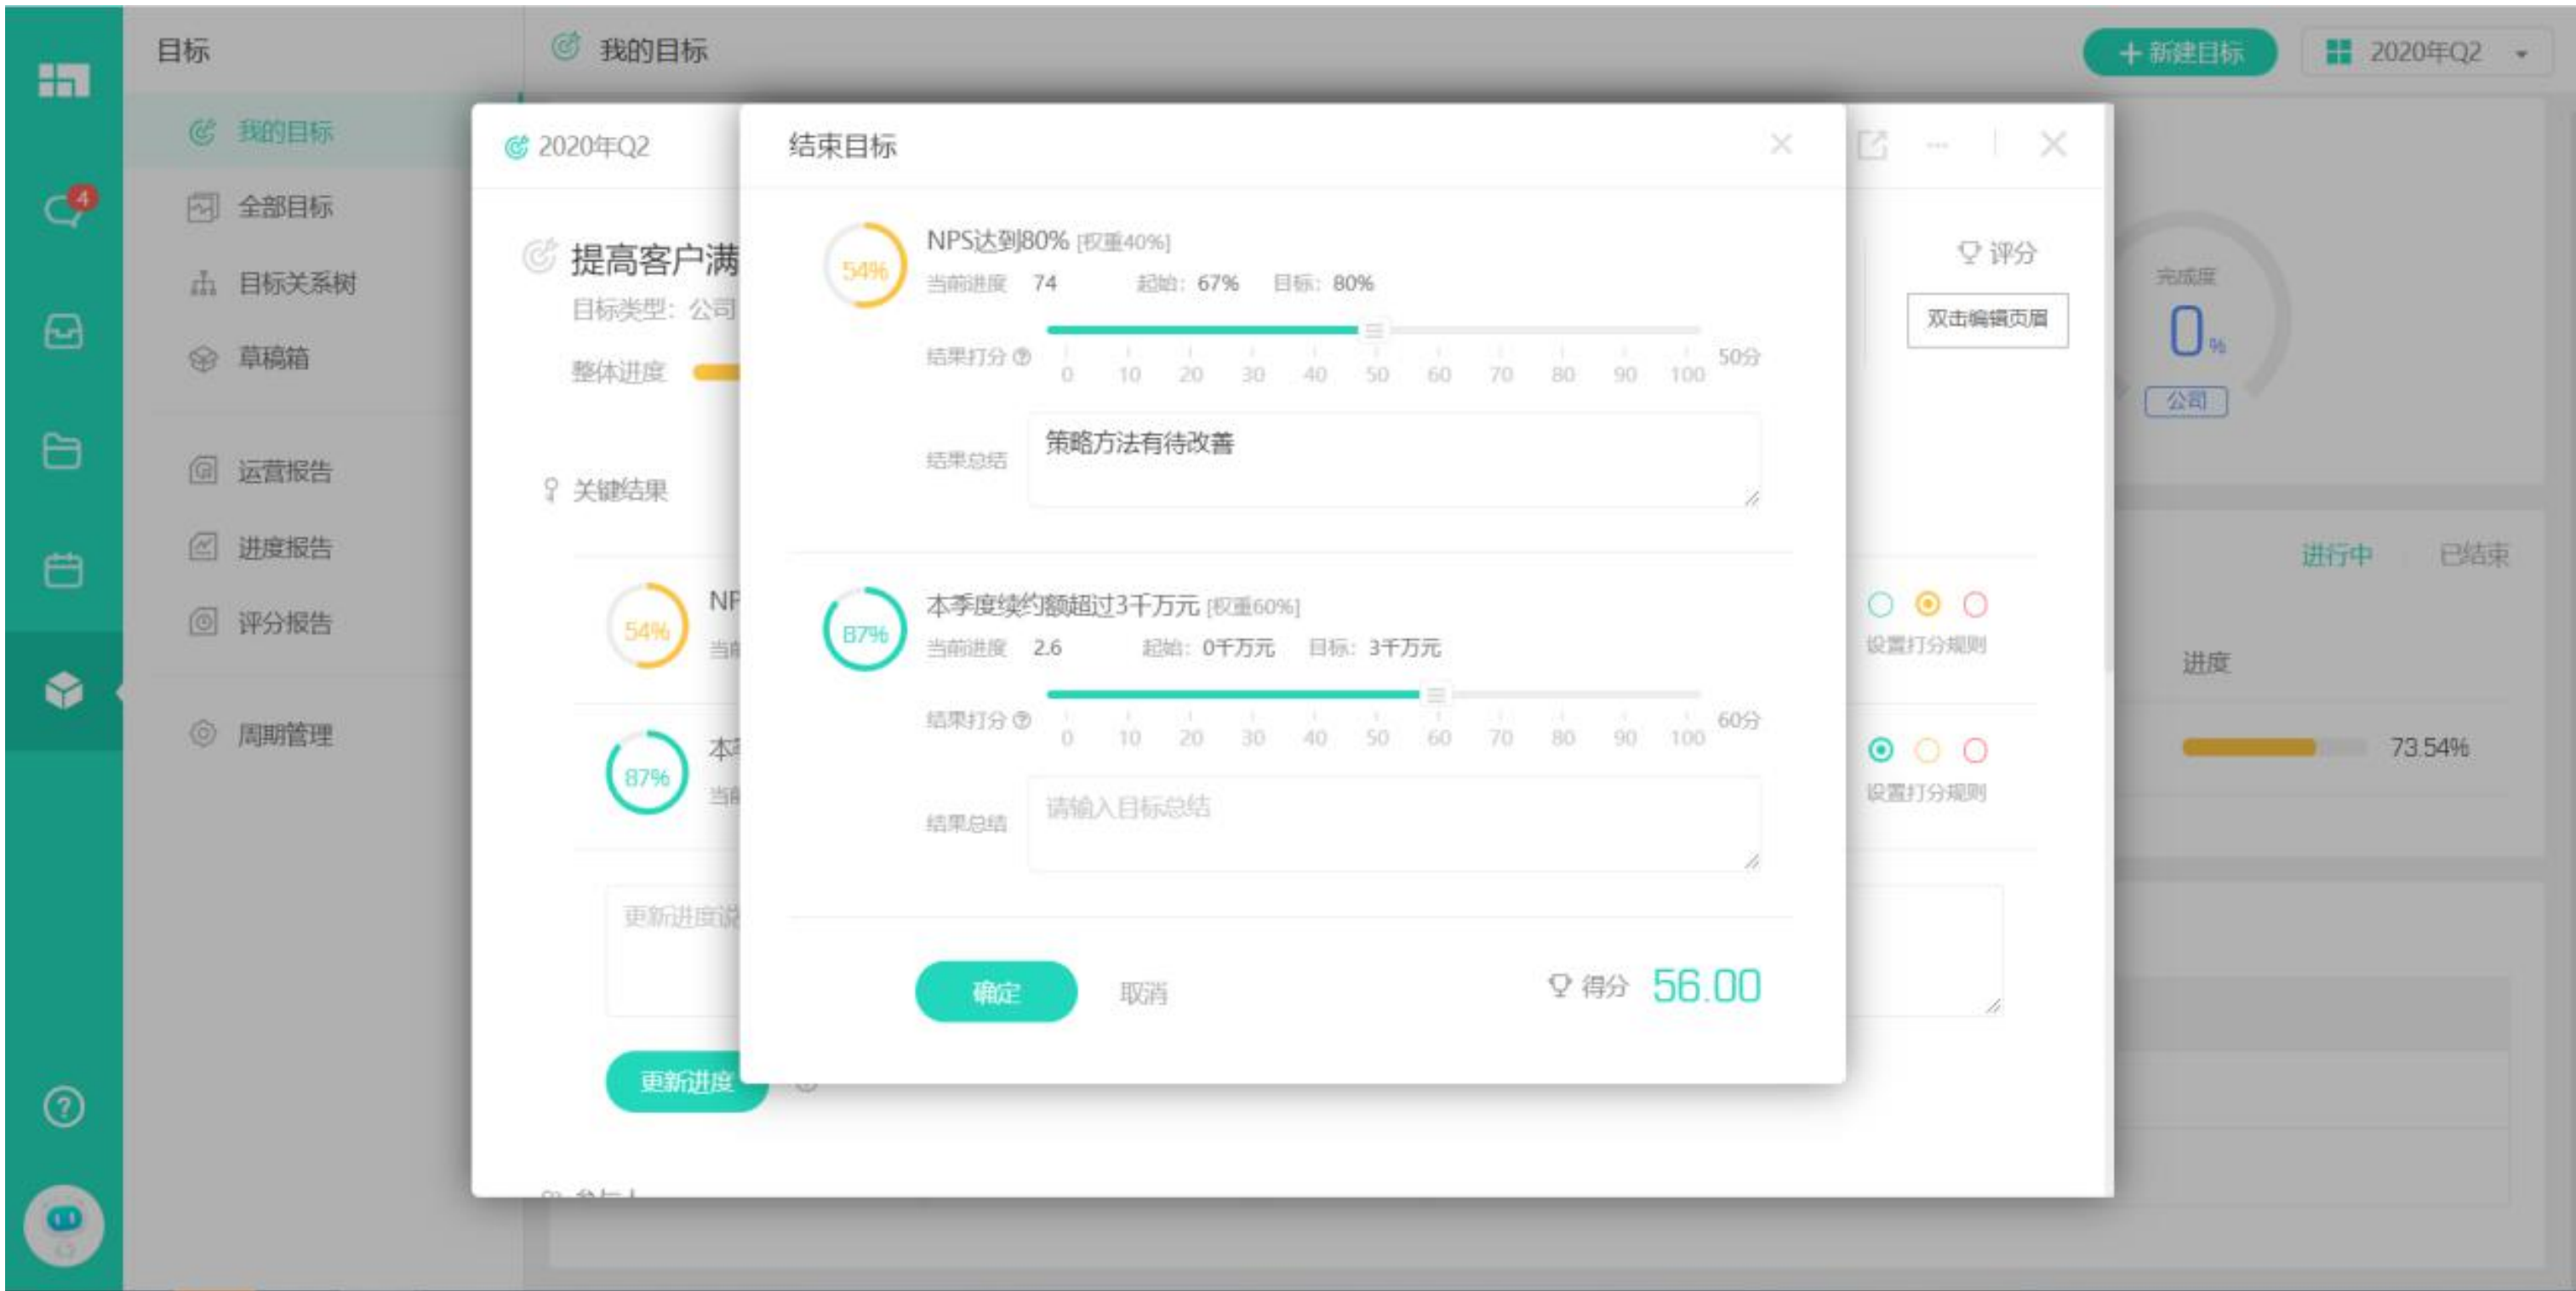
目标

我的目标

+ 新建目标

2020年Q2

我的目标

全部目标

目标关系树

草稿箱

运营报告

进度报告

评分报告

周期管理

4

2020年Q2

提高客户满

目标类型：公司

整体进度

关键结果

54%

NP

当前

87%

本

当前

更新进度说

更新进度

结束目标

54%

NPS达到80% [权重40%]

当前进度 74 起始：67% 目标：80%

结果打分

0 10 20 30 40 50 60 70 80 90 100

50分

结果总结

策略方法有待改善

87%

本季度续约额超过3千万元 [权重60%]

当前进度 2.6 起始：0千万元 目标：3千万元

结果打分

0 10 20 30 40 50 60 70 80 90 100

60分

结果总结

请输入目标总结

确定

取消

得分 56.00

评分

双击编辑页眉

完成度

0%

公司

进行中

已结束

设置打分规则

进度

设置打分规则

73.54%